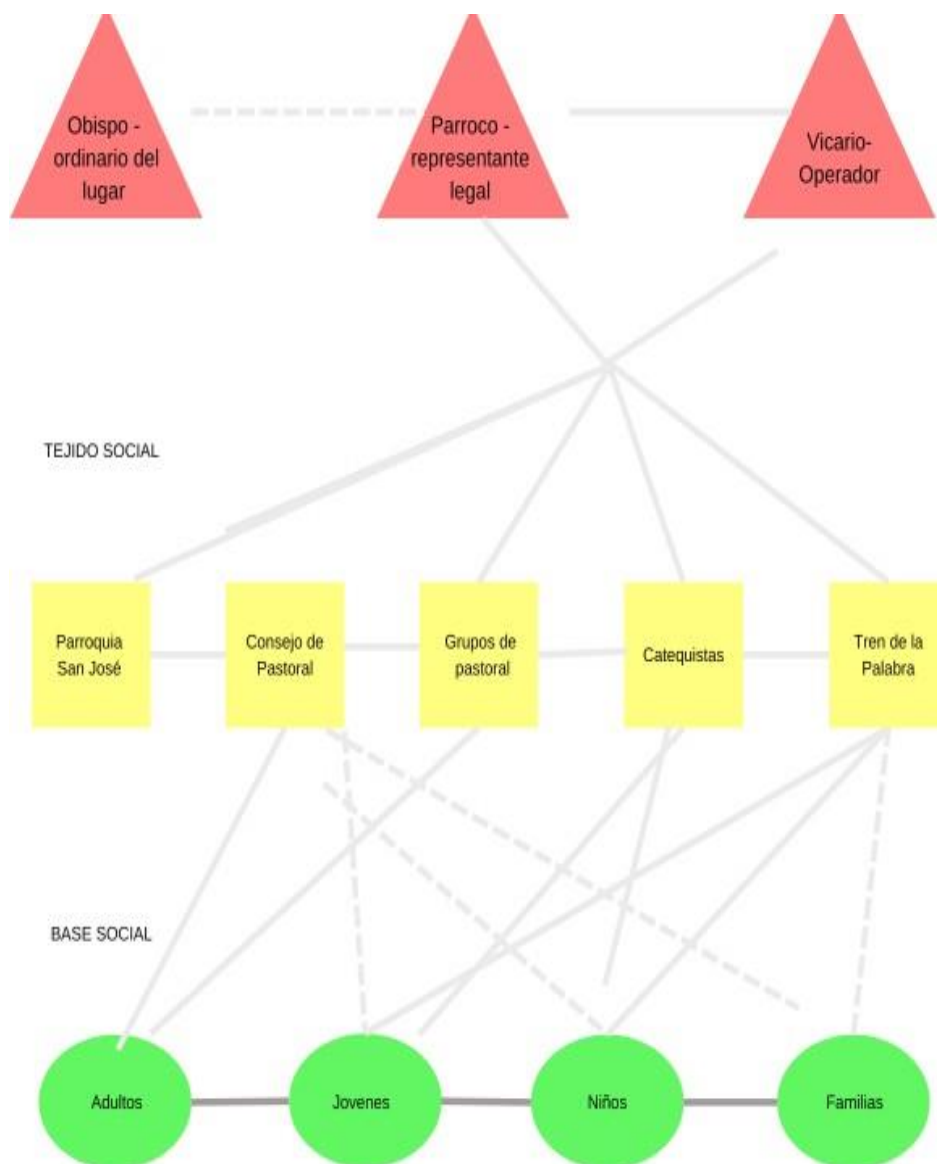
Obispo - ordinario del lugar

Parroco - representante legal

Vicario-Operador

TEJIDO SOCIAL

Parroquia San José

Consejo de Pastoral

Grupos de pastoral

Catequistas

Tren de la Palabra

BASE SOCIAL

Adultos

Jovenes

Niños

Familias